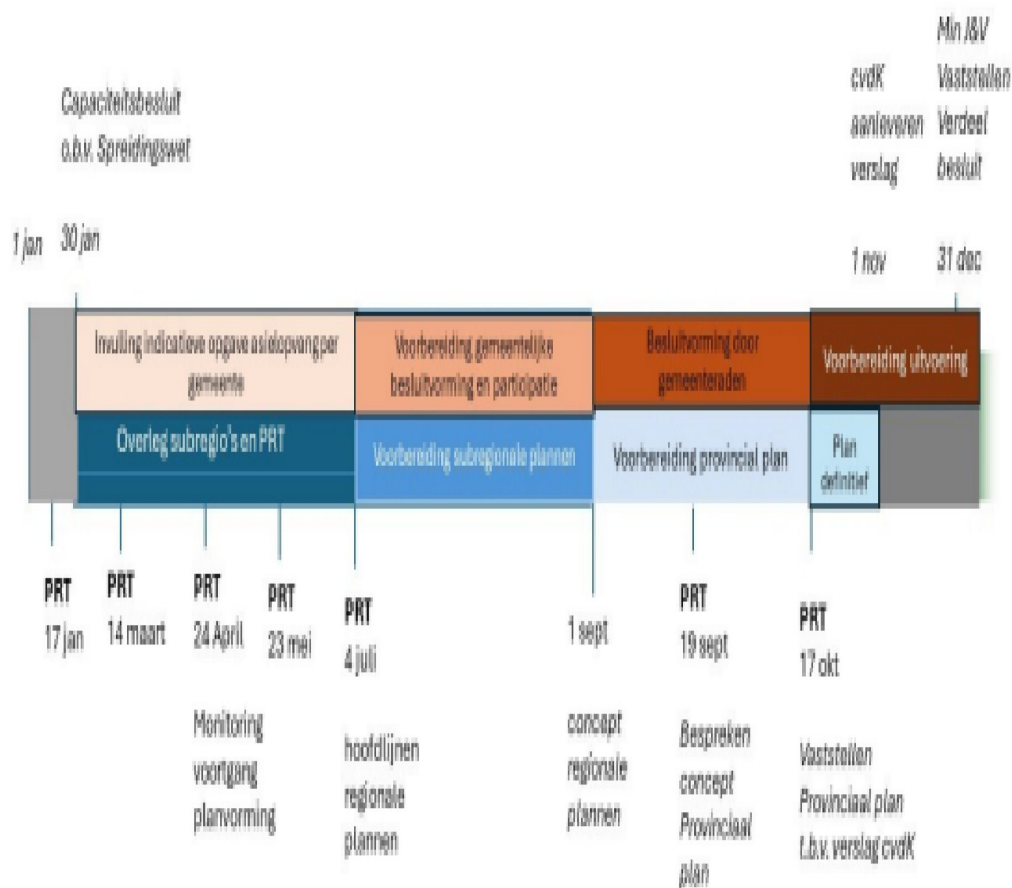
Capaciteitsbesluit o.b.v. Spreidingswet

1 jan 30 jan

cvdK aanleveren verslag

1 nov

Min I&V Vaststellen Verdeel besluit

31 dec

Invulling indicatieve opgave asielopvang per gemeente

Voorbereiding gemeentelijke besluitvorming en participatie

Besluitvorming door gemeenteraden

Voorbereiding uitvoering

Overleg subregio's en PRT

Voorbereiding subregionale plannen

Voorbereiding provincial plan

Plan definitief

PRT 17 jan

PRT 14 maart

PRT 24 April

Monitoring voortgang planvorming

PRT 23 mei

PRT 4 juli

hoofdlijnen regionale plannen

1 sept

concept regionale plannen

PRT 19 sept

Bespreken concept Provinciaal plan

PRT 17 okt

Vaststellen Provinciaal plan t.b.v. verslag cvdK